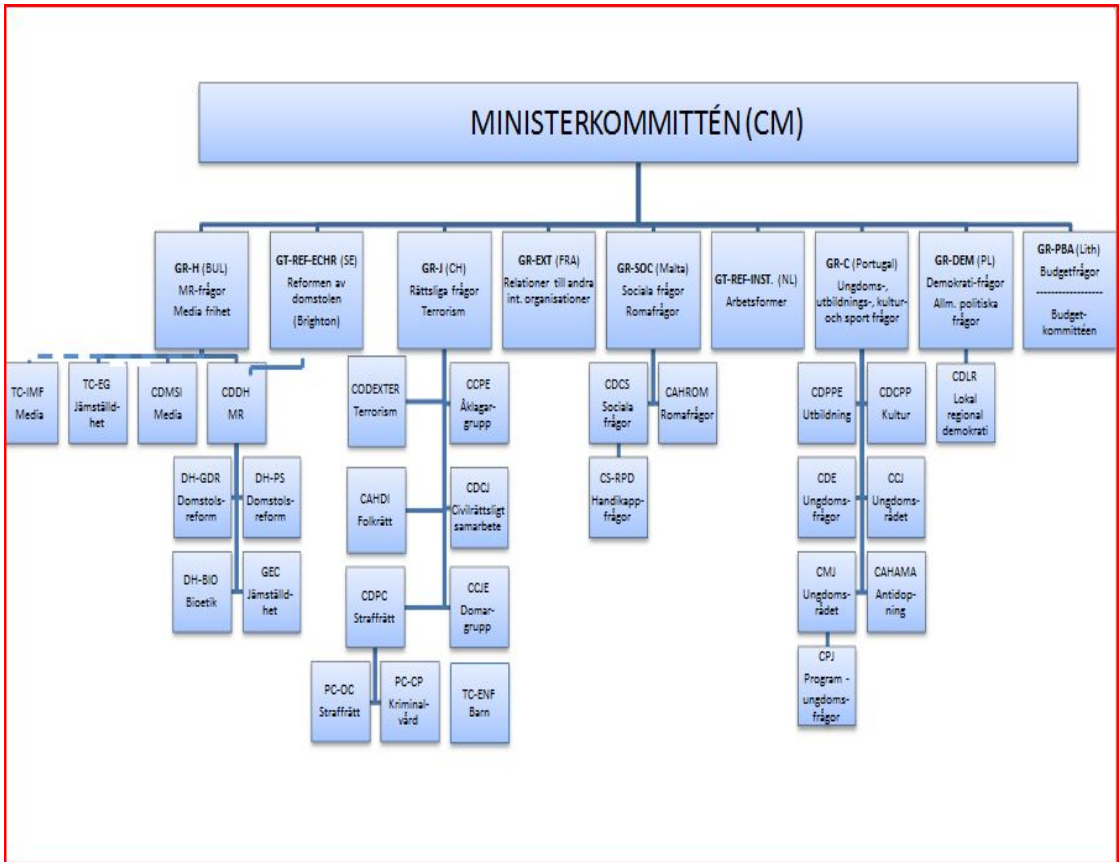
MINISTERKOMMITTÉN (CM)

GR-H (BUL)
MR-frågor
Media frihet

GT-REF-ECHR (SE)
Reformen av domstolen
(Brighton)

GR-J (CH)
Rättsliga frågor
Terrorism

GR-EXT (FRA)
Relationer till andra int. organisationer

GR-SOC (Malta)
Sociala frågor
Romafrågor

GT-REF-INST. (NL)
Arbetsformer

GR-C (Portugal)
Ungdoms-, utbildnings-, kultur- och sport frågor

GR-DEM (PL)
Demokrati-frågor
Allm. politiska frågor

GR-PBA (Lith)
Budgetfrågor
------------------
Budget-kommittéen

TC-IMF
Media

TC-EG
Jämställd-het

CDMSI
Media

CDDH
MR

DH-GDR
Domstols-reform

DH-PS
Domstols-reform

DH-BIO
Bioetik

GEC
Jämställd-het

CODEXTER
Terrorism

CCPE
Åklagar-grupp

CAHDI
Folkrätt

CDCJ
Civilrättsligt samarbete

CDPC
Straffrätt

CCJE
Domar-grupp

PC-OC
Straffrätt

PC-CP
Kriminal-vård

TC-ENF
Barn

CDCS
Sociala frågor

CAHROM
Romafrågor

CS-RPD
Handikapp-frågor

CDPPE
Utbildning

CDCPP
Kultur

CDE
Ungdoms-frågor

CCJ
Ungdoms-rådet

CMJ
Ungdoms-rådet

CAHAMA
Antidop-ning

CPJ
Program - ungdoms-frågor

CDLR
Lokal regional demokrati